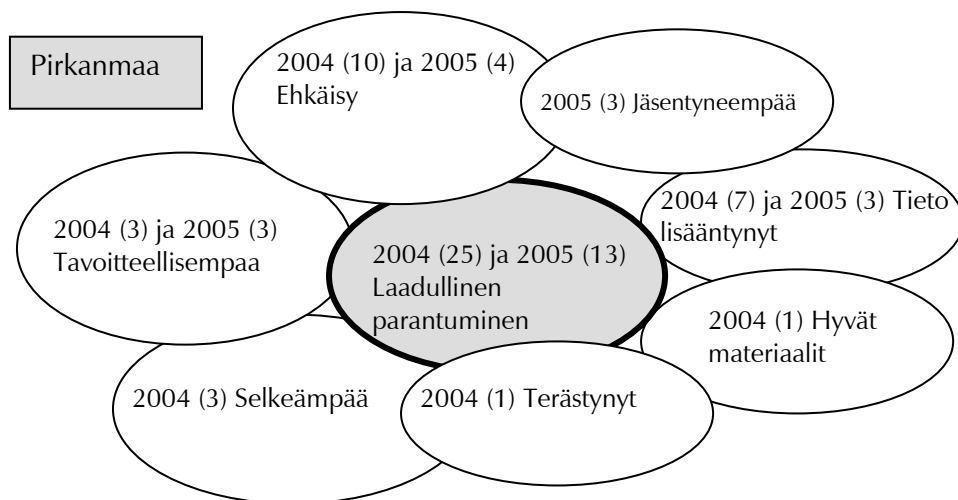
Pirkanmaa

2004 (10) ja 2005 (4) Ehkäisy

2005 (3) Jäsentyneempää

2004 (7) ja 2005 (3) Tieto lisääntynyt

2004 (3) ja 2005 (3) Tavoitteellisempaa

2004 (25) ja 2005 (13) Laadullinen parantuminen

2004 (1) Hyvät materiaalit

2004 (3) Selkeämpää

2004 (1) Terästynyt